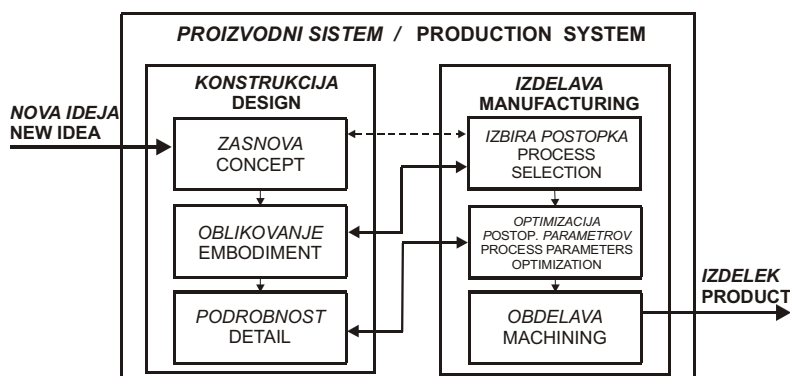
PROIZVODNI SISTEM / PRODUCTION SYSTEM

NOVA IDEJA
NEW IDEA

KONSTRUKCIJA
DESIGN

ZASNOVA
CONCEPT

OBLIKOVANJE
EMBODIMENT

PODROBNOST
DETAIL

IZDELAVA
MANUFACTURING

IZBIRA POSTOPKA
PROCESS SELECTION

OPTIMIZACIJA POSTOP. PARAMETROV
PROCESS PARAMETERS OPTIMIZATION

OBDELAVA
MACHINING

IZDELEK
PRODUCT